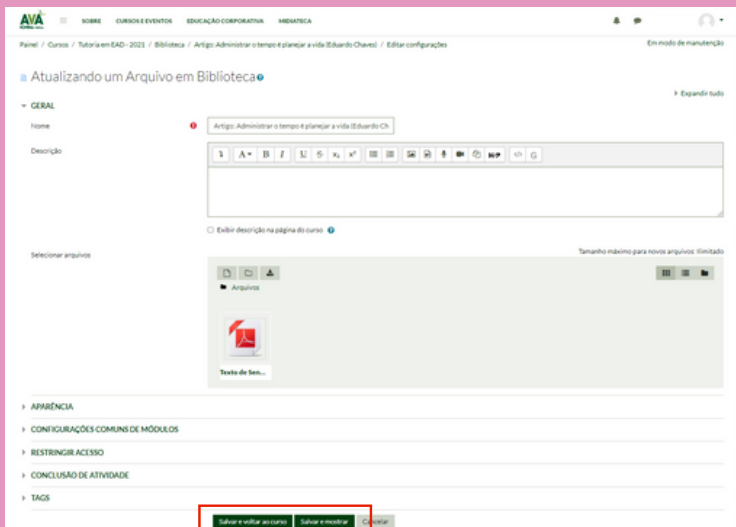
AVA

SOBRE CURSOS E EVENTOS EDUCAÇÃO CORPORATIVA MIDIATECA

Painel / Cursos / Tutoria em EAD - 2021 / Biblioteca / Artigo: Administrar o tempo é planejar a vida (Eduardo Chaves) / Editar configurações

Em modo de manutenção

Atualizando um Arquivo em Biblioteca

Expandir tudo

GERAL

Nome

Artigo: Administrar o tempo é planejar a vida (Eduardo Ch

Descrição

Exibir descrição na página do curso

Selecionar arquivos

Tamanho máximo para novos arquivos: Ilimitado

Arquivos

Texto de Sen...

APARÊNCIA

CONFIGURAÇÕES COMUNS DE MÓDULOS

RESTRINGIR ACESSO

CONCLUSÃO DE ATIVIDADE

TAGS

Salvar e voltar ao curso Salvar e mostrar Cancelar